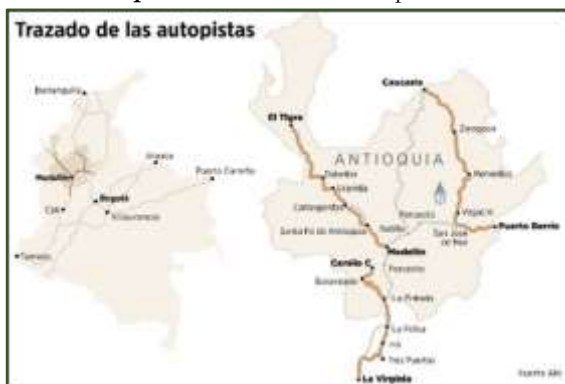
Trazado de las autopistas

Barranquilla

Medellín

Bogotá

Arauca

Puerto Carreño

Cali

Villavicencio

Tumaco

Caucasia

El Tigre

ANTIOQUIA

Zaragoza

Dabeiba

Remedios

Uramita

Cañasgordas

Vegachí

Santa Fe de Antioquia

Barbosa

San José del Nus

Puerto Berrío

Medellín

Camilo C.

Bolombolo

La Pintada

La Felisa

Irra

Tres Puertas

La Virginia

Fuente: ANI